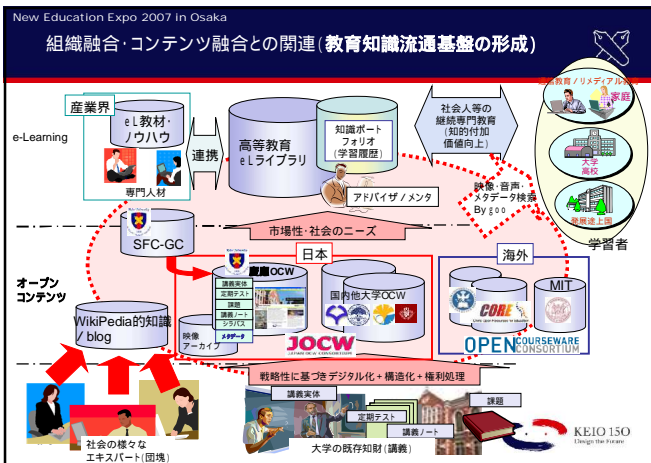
New Education Expo 2007 in Osaka

組織融合・コンテンツ融合との関連(教育知識流通基盤の形成)

産業界

eL教材・ノウハウ

専門人材

e-Learning

連携

高等教育 eLライブラリ

知識ポートフォリオ (学習履歴)

アドバイザ/メンタ

社会人等の継続専門教育 (知的付加価値向上)

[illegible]教育/リメディアル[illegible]

家庭

大学 高校

発展途上国

学習者

映像・音声・メタデータ検索 By goo

SFC-GC

市場性・社会のニーズ

日本

海外

オープンコンテンツ

慶應OCW

講義実体

定期テスト

課題

講義ノート

シラバス

メタデータ

映像アーカイブ

国内他大学OCW

JOCW

CORE

MIT

OPEN COURSEWARE CONSORTIUM

WikiPedia的知識/blog

戦略性に基づきデジタル化+構造化+権利処理

社会の様々なエキスパート(団塊)

講義実体

定期テスト

講義ノート

課題

大学の既存知財(講義)

KEIO 150 Design the Future